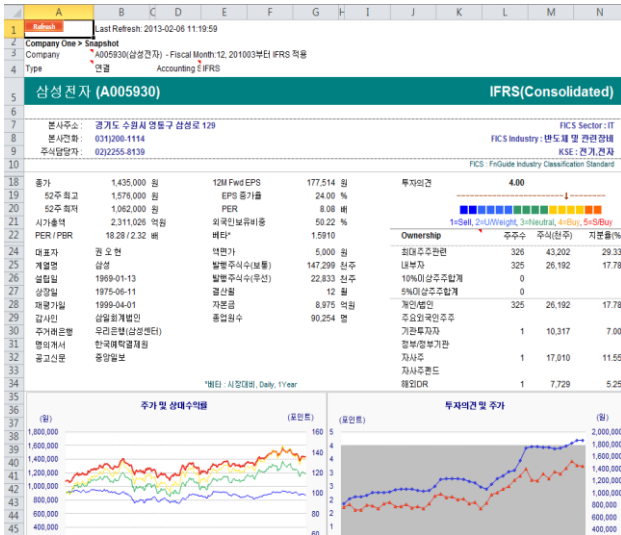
| | A | B | C | D | E | F | G | H | I | J | K | L | M | N |
|---|---|---|---|---|---|---|---|---|---|---|---|---|---|---|
| 1 | Refresh | Last Refresh: 2013-02-06 11:19:59 | | | | | | | | | | | | |
| 2 | Company One > Snapshot | | | | | | | | | | | | | |
| 3 | Company | A005930(삼성전자) - Fiscal Month:12, 201003부터 IFRS 적용 | | | | | | | | | | | | |
| 4 | Type | 연결 | | Accounting | IFRS | | | | | | | | | |

삼성전자 (A005930)
IFRS(Consolidated)

본사주소 : 경기도 수원시 영통구 삼성로 129
본사전화 : 031)200-1114
주식담당자 : 02)2255-8139

FICS Sector : IT
FICS Industry : 반도체 및 관련장비
KSE : 전기,전자
FICS : FnGuide Industry Classification Standard

| 종가 | 1,435,000 | 원 | 12M Fwd EPS | 177,514 | 원 | 투자의견 | 4.00 | | |
|---|---|---|---|---|---|---|---|---|---|
| 52주 최고 | 1,576,000 | 원 | EPS 증가율 | 24.00 | % | | | | |
| 52주 최저 | 1,062,000 | 원 | PER | 8.08 | 배 | | | | |
| 시가총액 | 2,311,026 | 억원 | 외국인보유비중 | 50.22 | % | 1=Sell, 2=U/Weight, 3=Neutral, 4=Buy, 5=S/Buy | | | |
| PER / PBR | 18.28 / 2.32 | 배 | 베타* | 1.5910 | | Ownership | 주주수 | 주식(천주) | 지분율(% |
| 대표자 | 권 오 현 | | 액면가 | 5,000 | 원 | 최대주주관련 | 326 | 43,202 | 29.33 |
| 계열명 | 삼성 | | 발행주식수(보통) | 147,299 | 천주 | 내부자 | 325 | 26,192 | 17.78 |
| 설립일 | 1969-01-13 | | 발행주식수(우선) | 22,833 | 천주 | 10%이상주주합계 | 0 | | |
| 상장일 | 1975-06-11 | | 결산월 | 12 | 월 | 5%이상주주합계 | 0 | | |
| 재평가일 | 1999-04-01 | | 자본금 | 8,975 | 억원 | 개인/법인 | 325 | 26,192 | 17.78 |
| 감사인 | 삼일회계법인 | | 종업원수 | 90,254 | 명 | 주요외국인주주 | | | |
| 주거래은행 | 우리은행(삼성센터) | | | | | 기관투자자 | 1 | 10,317 | 7.00 |
| 명의개서 | 한국예탁결제원 | | | | | 정부/정부기관 | | | |
| 공고신문 | 중앙일보 | | | | | 자사주 | 1 | 17,010 | 11.55 |
| | | | | | | 자사주펀드 | | | |
| | | | *베타 : 시장대비, Daily, 1Year | | | 해외DR | 1 | 7,729 | 5.25 |

주가 및 상대수익률
(원) (포인트)
1,800,000 1,600,000 1,400,000 1,200,000 1,000,000 800,000 600,000 400,000
160 140 120 100 80 60

투자의견 및 주가
(포인트) (원)
2,000,000 1,800,000 1,600,000 1,400,000 1,200,000 1,000,000 800,000 600,000